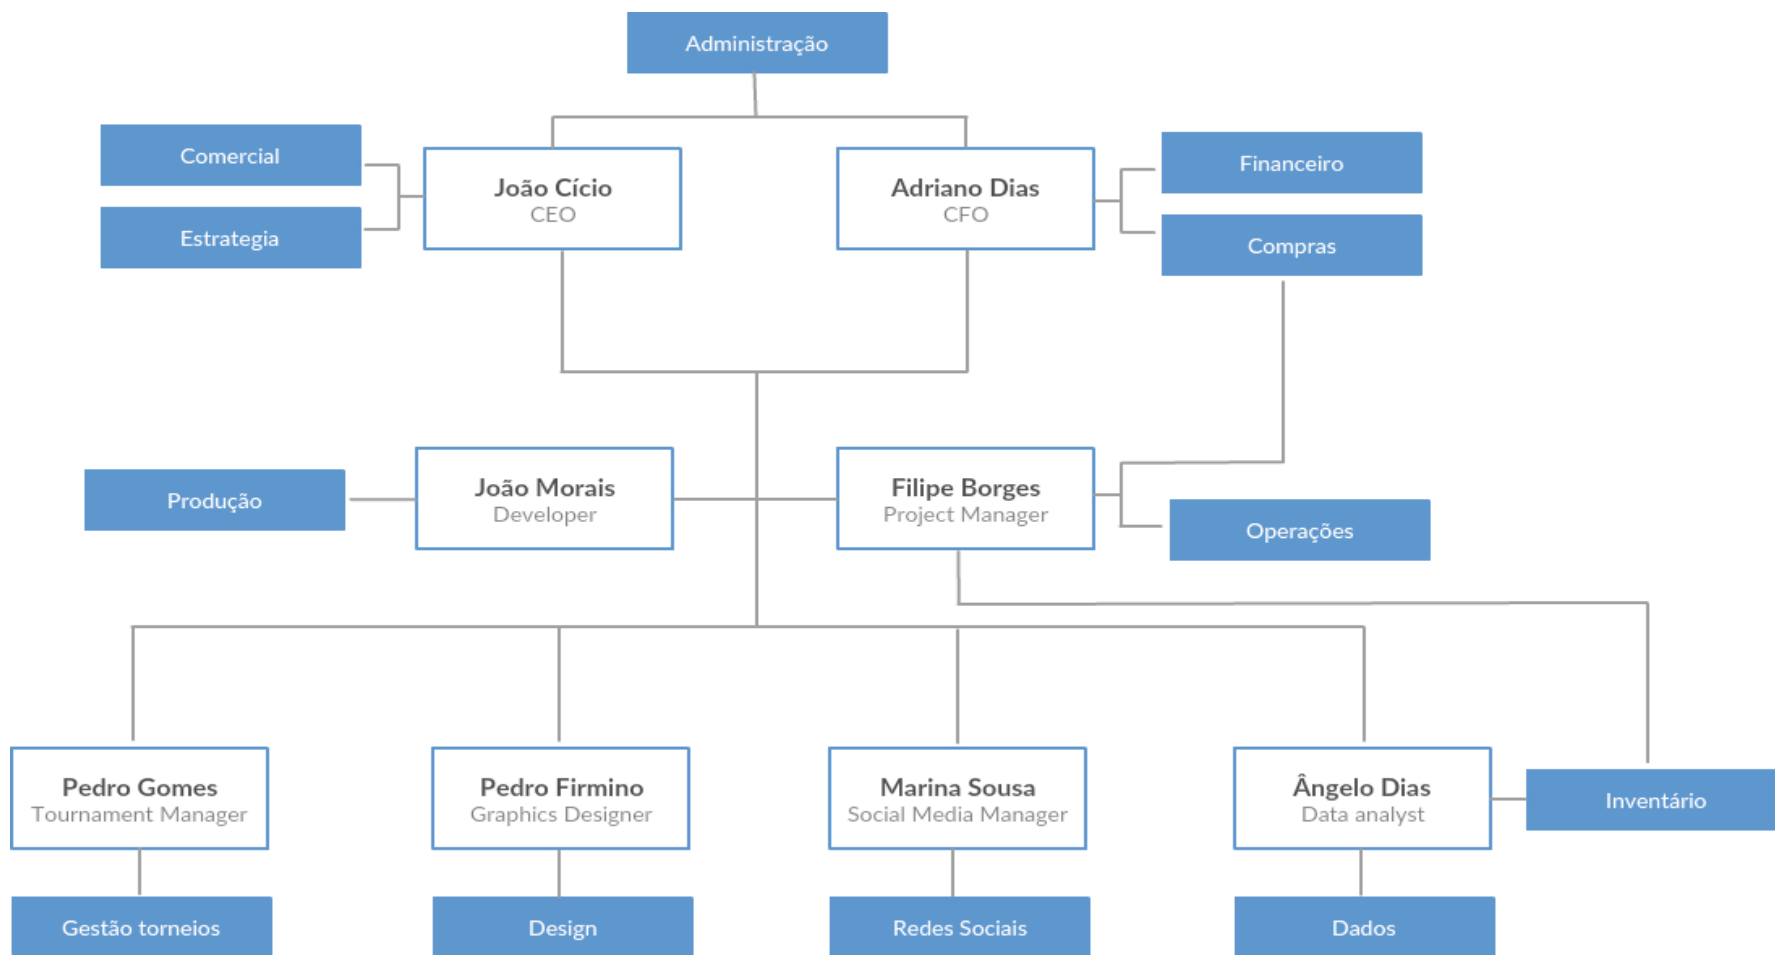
Administração

Comercial

Estrategia

João Cício
CEO

Adriano Dias
CFO

Financeiro

Compras

Produção

João Morais
Developer

Filipe Borges
Project Manager

Operações

Pedro Gomes
Tournament Manager

Pedro Firmino
Graphics Designer

Marina Sousa
Social Media Manager

Ângelo Dias
Data analyst

Inventário

Gestão torneios

Design

Redes Sociais

Dados